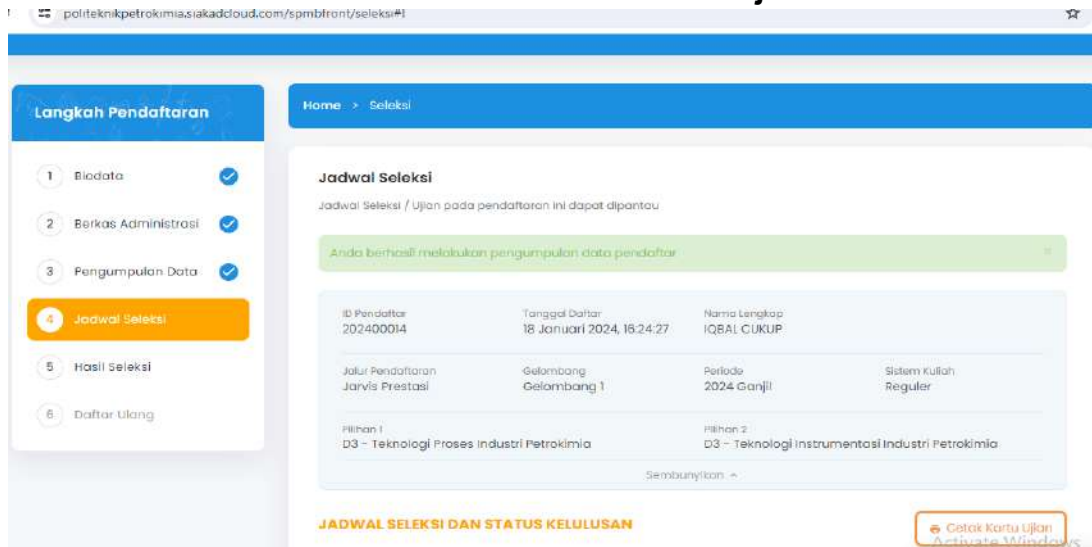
politeknikpetrokimia.siakadcloud.com/spmbfront/seleksi#!

Langkah Pendaftaran

1 Biodata

2 Berkas Administrasi

3 Pengumpulan Data

4 Jadwal Seleksi

5 Hasil Seleksi

6 Daftar Ulang

Home > Seleksi

Jadwal Seleksi

Jadwal Seleksi / Ujian pada pendaftaran ini dapat dipantau

Anda berhasil melakukan pengumpulan data pendaftar

×

ID Pendaftar
202400014

Tanggal Daftar
18 Januari 2024, 16:24:27

Nama Lengkap
IQBAL CUKUP

Jalur Pendaftaran
Jarvis Prestasi

Gelombang
Gelombang 1

Periode
2024 Ganjil

Sistem Kuliah
Reguler

Pilihan 1
D3 - Teknologi Proses Industri Petrokimia

Pilihan 2
D3 - Teknologi Instrumentasi Industri Petrokimia

Sembunyikan ^

JADWAL SELEKSI DAN STATUS KELULUSAN

Cetak Kartu Ujian

Activate Windows